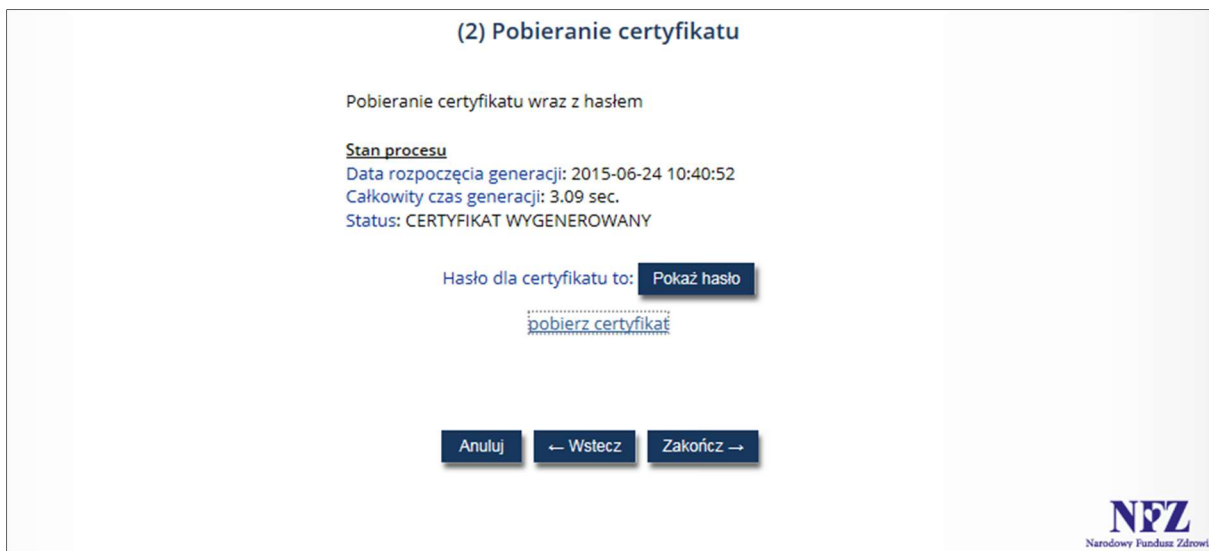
(2) Pobieranie certyfikatu

Pobieranie certyfikatu wraz z hasłem

Stan procesu
Data rozpoczęcia generacji: 2015-06-24 10:40:52
Całkowity czas generacji: 3.09 sec.
Status: CERTYFIKAT WYGENEROWANY

Hasło dla certyfikatu to: Pokaż hasło

pobierz certyfikat

Anuluj ← Wstecz Zakończ →

NFZ
Narodowy Fundusz Zdrowi